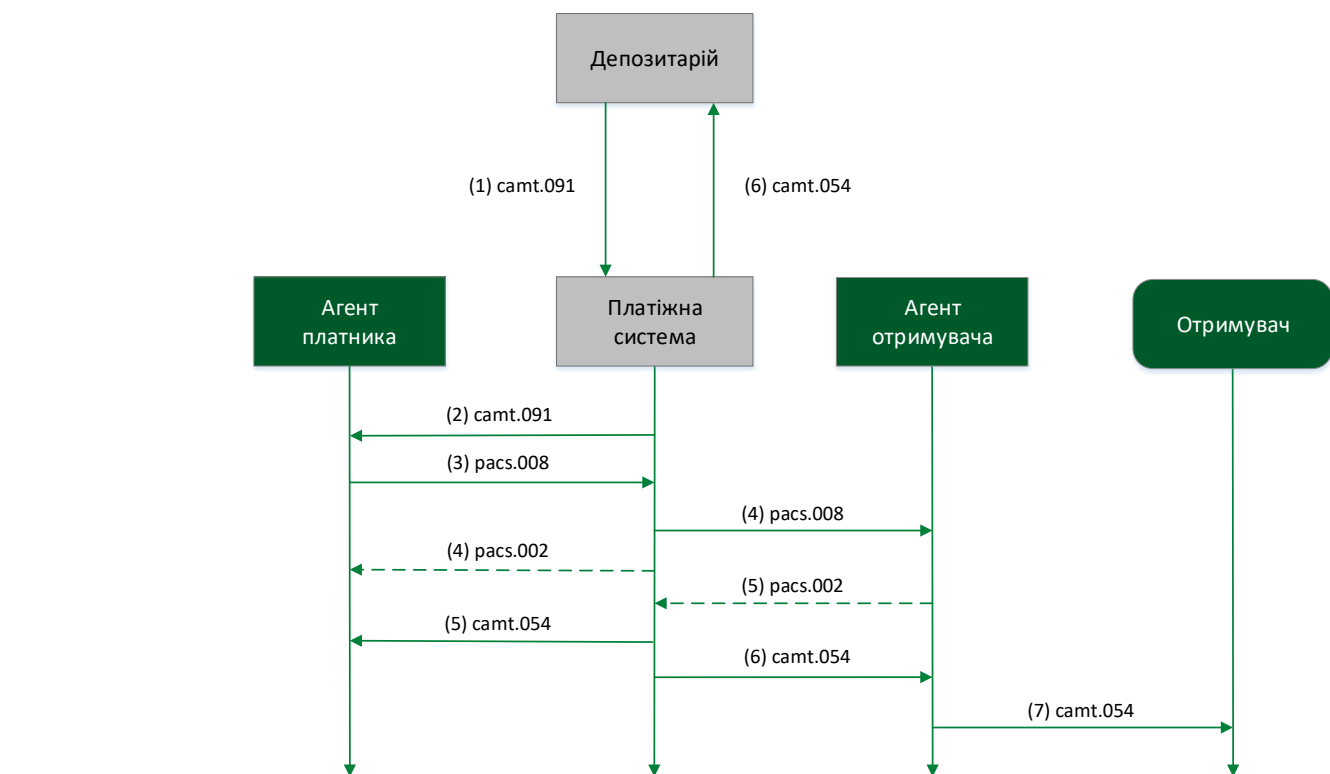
Депозитарій

(1) camt.091

(6) camt.054

Агент платника

Платіжна система

Агент отримувача

Отримувач

(2) camt.091

(3) pacs.008

(4) pacs.008

(4) pacs.002

(5) pacs.002

(5) camt.054

(6) camt.054

(7) camt.054